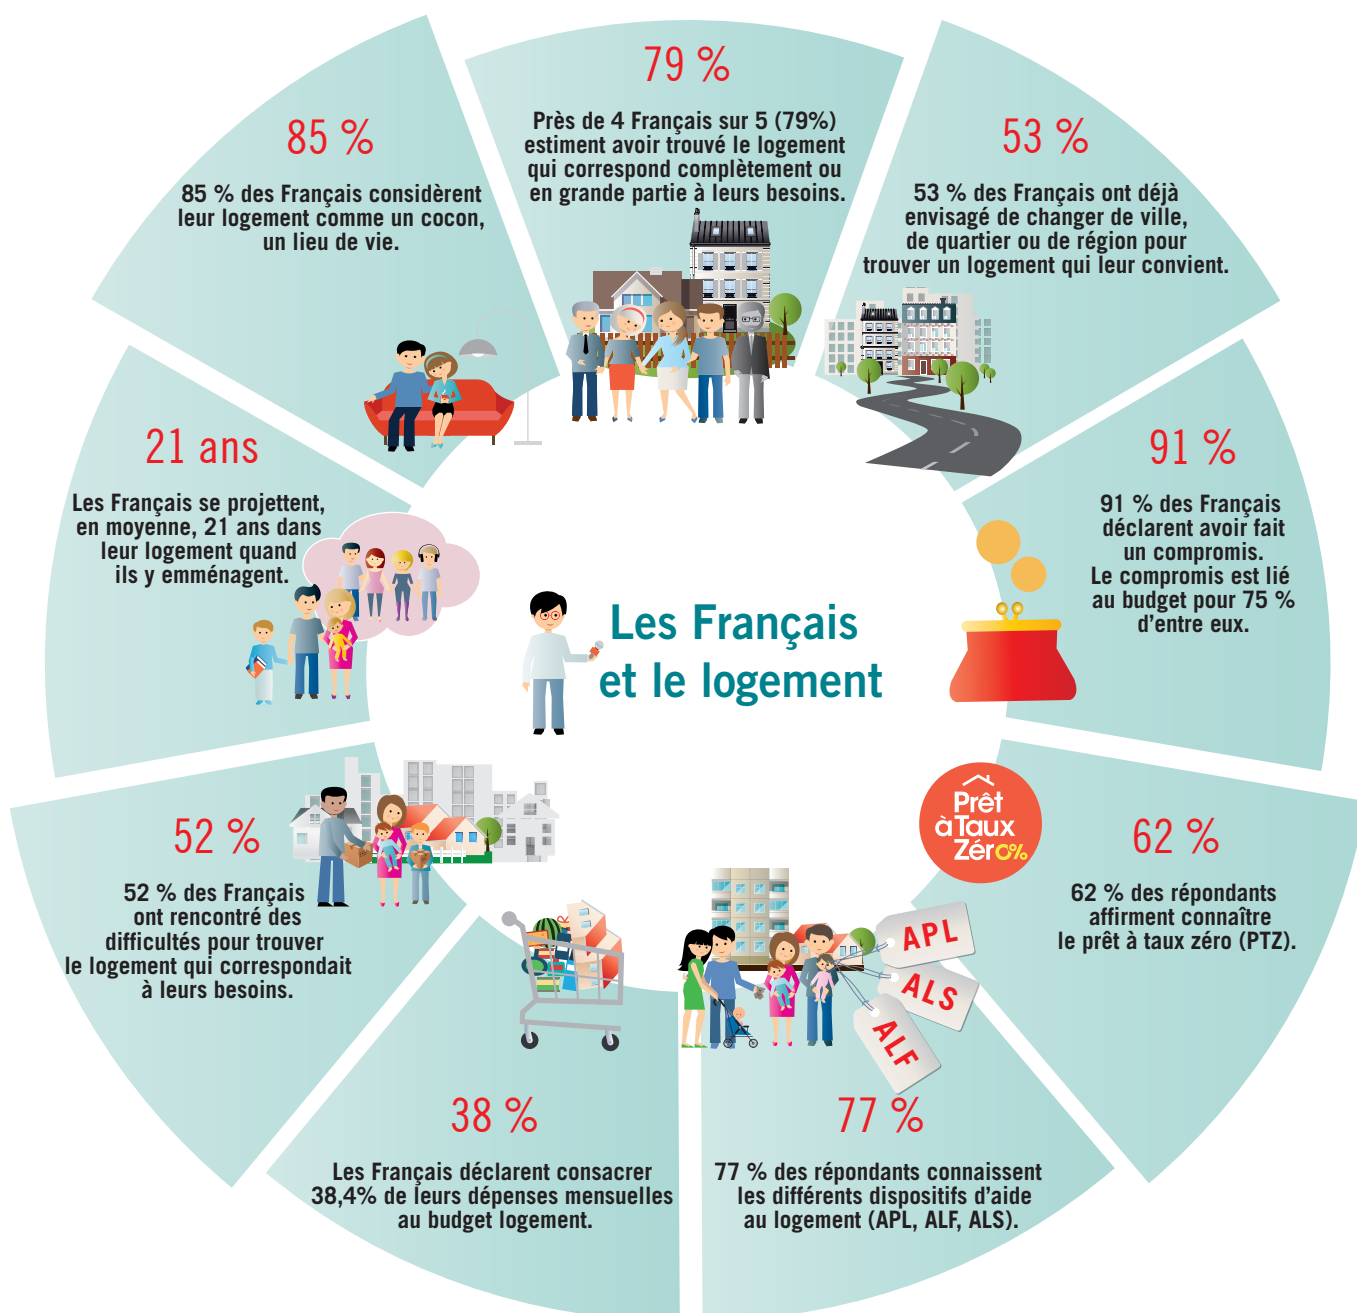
79 %

Près de 4 Français sur 5 (79%) estiment avoir trouvé le logement qui correspond complètement ou en grande partie à leurs besoins.

53 %

53 % des Français ont déjà envisagé de changer de ville, de quartier ou de région pour trouver un logement qui leur convient.

91 %

91 % des Français déclarent avoir fait un compromis. Le compromis est lié au budget pour 75 % d'entre eux.

Prêt à Taux Zéro%

62 %

62 % des répondants affirment connaître le prêt à taux zéro (PTZ).

APL

ALS

ALF

77 %

77 % des répondants connaissent les différents dispositifs d'aide au logement (APL, ALF, ALS).

38 %

Les Français déclarent consacrer 38,4% de leurs dépenses mensuelles au budget logement.

52 %

52 % des Français ont rencontré des difficultés pour trouver le logement qui correspondait à leurs besoins.

21 ans

Les Français se projettent, en moyenne, 21 ans dans leur logement quand ils y emménagent.

85 %

85 % des Français considèrent leur logement comme un cocon, un lieu de vie.

Les Français et le logement